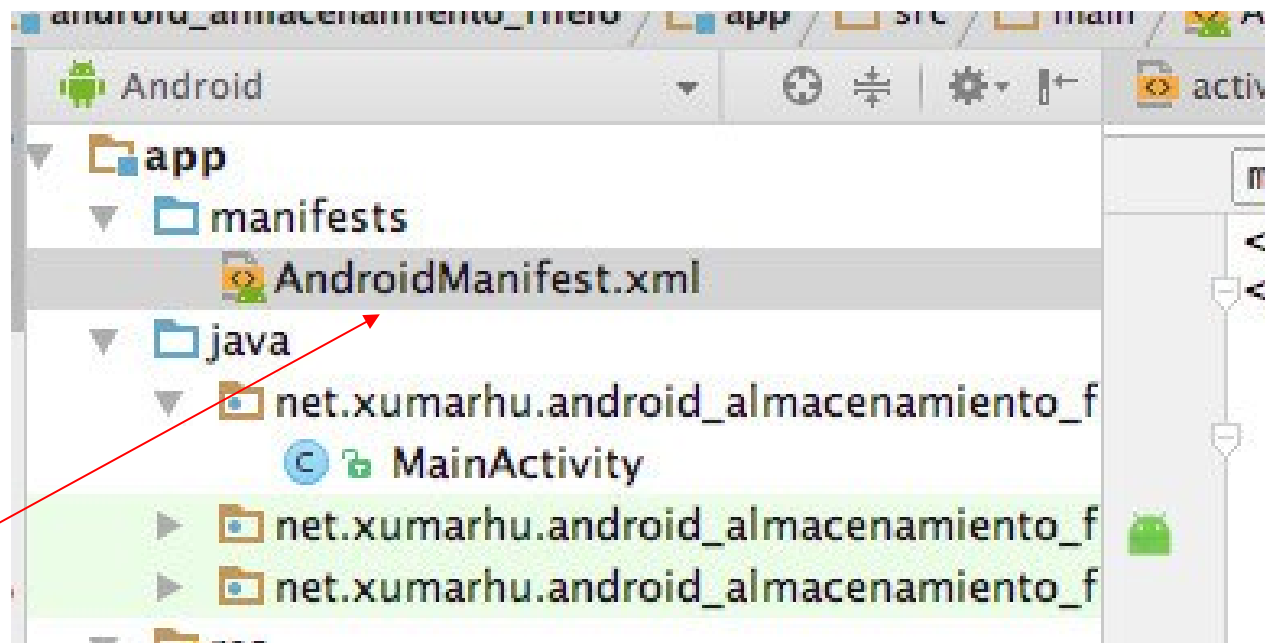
android_almacenamiento_fiero / app / src / main / A

Android

activ

app
manifests
AndroidManifest.xml
java
net.xumarhu.android_almacenamiento_f
MainActivity
net.xumarhu.android_almacenamiento_f
net.xumarhu.android_almacenamiento_f